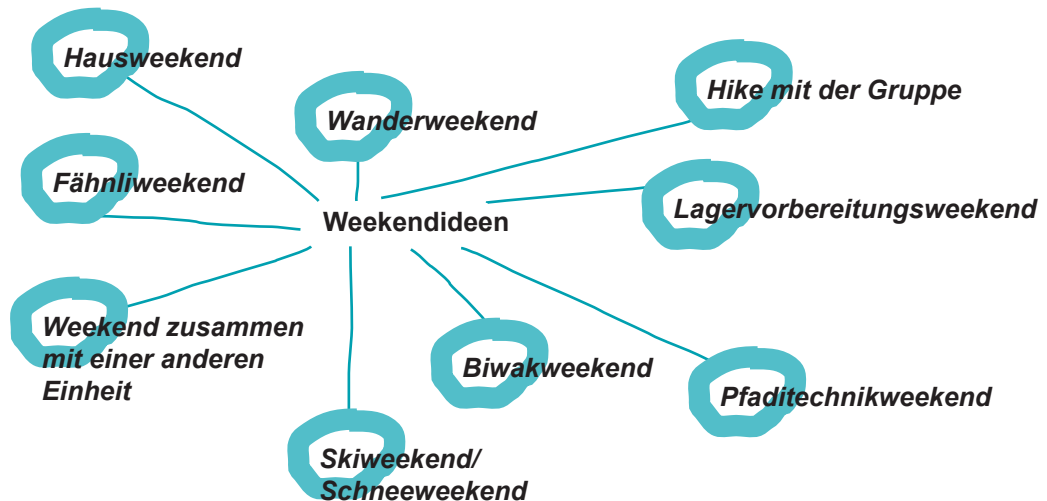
Hausweekend

Wanderweekend

Hike mit der Gruppe

Fähnliweekend

Weekendideen

Lagervorbereitungsweekend

Weekend zusammen mit einer anderen Einheit

Biwakweekend

Pfaditechnikweekend

Skiweekend/ Schneeweekend